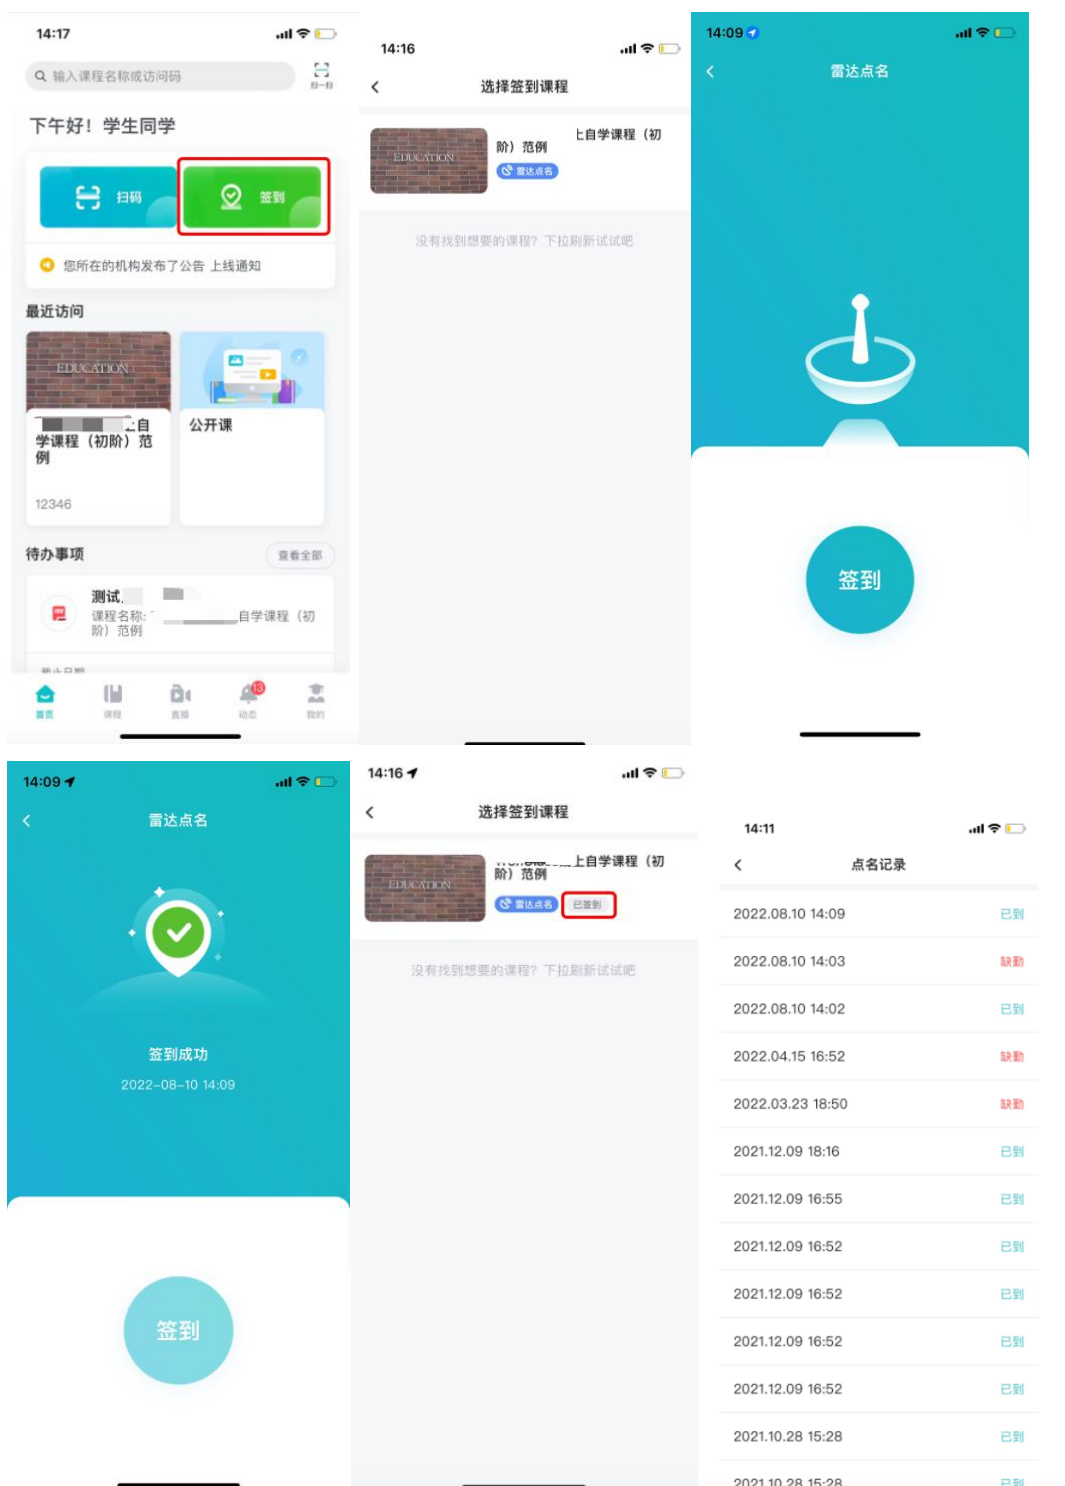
14:17

输入课程名称或访问码

扫一扫

下午好！学生同学

扫码

签到

您所在的机构发布了公告 上线通知

最近访问

EDUCATION

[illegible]自学课程（初阶）范例

12346

公开课

待办事项

查看全部

测试

课程名称：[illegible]自学课程（初阶）范例

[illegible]

首页 课程 直播 动态 13 我的

14:16

选择签到课程

EDUCATION

上自学课程（初阶）范例

雷达点名

没有找到想要的课程？下拉刷新试试吧

14:09

雷达点名

签到

14:09

雷达点名

签到成功

2022-08-10 14:09

签到

14:16

选择签到课程

EDUCATION

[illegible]上自学课程（初阶）范例

雷达点名 已签到

没有找到想要的课程？下拉刷新试试吧

14:11

点名记录

| | |
|---|---|
| 2022.08.10 14:09 | 已到 |
| 2022.08.10 14:03 | 缺勤 |
| 2022.08.10 14:02 | 已到 |
| 2022.04.15 16:52 | 缺勤 |
| 2022.03.23 18:50 | 缺勤 |
| 2021.12.09 18:16 | 已到 |
| 2021.12.09 16:55 | 已到 |
| 2021.12.09 16:52 | 已到 |
| 2021.12.09 16:52 | 已到 |
| 2021.12.09 16:52 | 已到 |
| 2021.12.09 16:52 | 已到 |
| 2021.10.28 15:28 | 已到 |
| 2021.10.28 15:28 | 已到 |